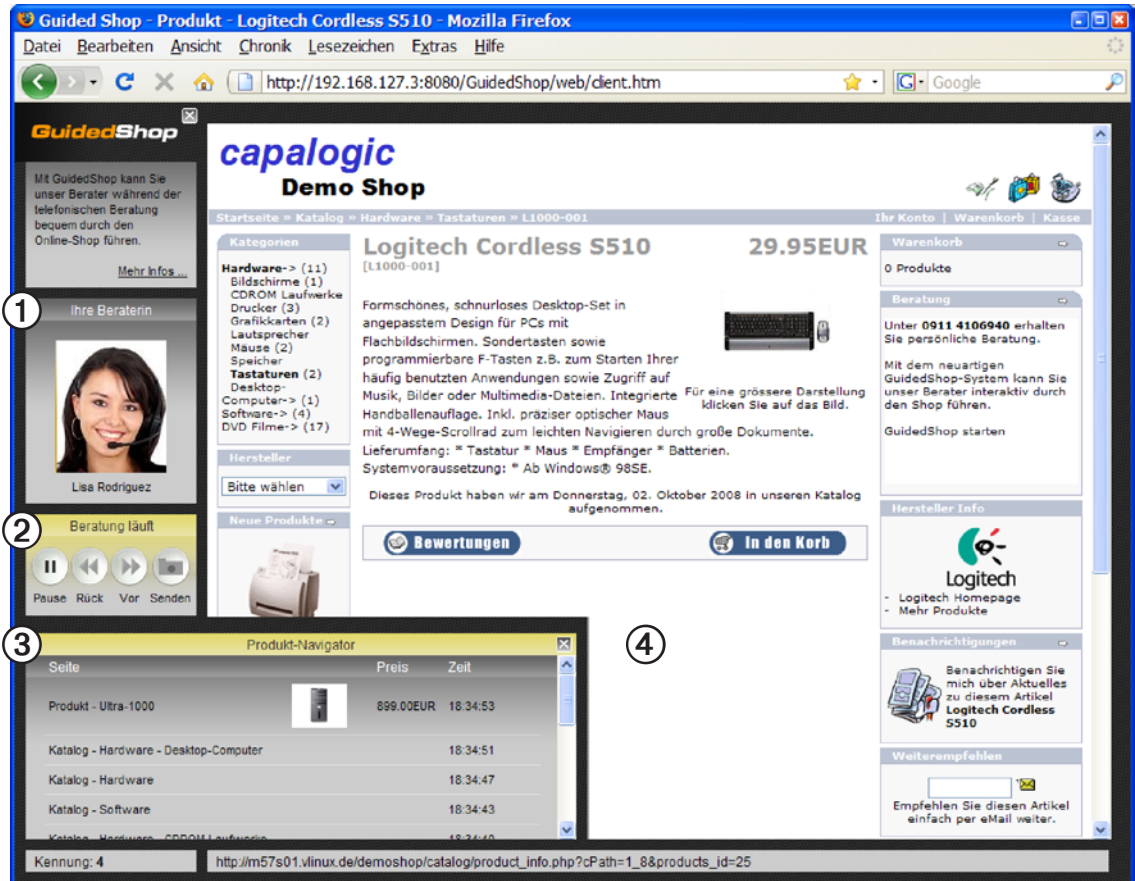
Guided Shop - Produkt - Logitech Cordless S510 - Mozilla Firefox

Datei Bearbeiten Ansicht Chronik Lesezeichen Extras Hilfe

http://192.168.127.3:8080/GuidedShop/web/client.htm

Google

GuidedShop

Mit GuidedShop kann Sie unser Berater während der telefonischen Beratung bequem durch den Online-Shop führen.

Mehr Infos ...

1

Ihre Beraterin

Lisa Rodriguez

2

Beratung läuft

Pause Rück Vor Senden

capalogic

Demo Shop

Startseite » Katalog » Hardware » Tastaturen » L1000-001

Ihr Konto | Warenkorb | Kasse

Kategorien

Hardware-> (11)
Bildschirme (1)
CDROM Laufwerke
Drucker (3)
Grafikkarten (2)
Lautsprecher
Mäuse (2)
Speicher
Tastaturen (2)
Desktop-Computer-> (1)
Software-> (4)
DVD Filme-> (17)

Hersteller

Bitte wählen

Neue Produkte

Logitech Cordless S510

29.95EUR

[L1000-001]

Formschönes, schnurloses Desktop-Set in angepasstem Design für PCs mit Flachbildschirmen. Sondertasten sowie programmierbare F-Tasten z.B. zum Starten Ihrer häufig benutzten Anwendungen sowie Zugriff auf Musik, Bilder oder Multimedia-Dateien. Integrierte Handballenauflage. Inkl. präziser optischer Maus mit 4-Wege-Scrollrad zum leichten Navigieren durch große Dokumente. Lieferumfang: * Tastatur * Maus * Empfänger * Batterien. Systemvoraussetzung: * Ab Windows® 98SE.

Für eine grössere Darstellung klicken Sie auf das Bild.

Dieses Produkt haben wir am Donnerstag, 02. Oktober 2008 in unseren Katalog aufgenommen.

Bewertungen

In den Korb

Warenkorb

0 Produkte

Beratung

Unter 0911 4106940 erhalten Sie persönliche Beratung.

Mit dem neuartigen GuidedShop-System kann Sie unser Berater interaktiv durch den Shop führen.

GuidedShop starten

Hersteller Info

Logitech

- Logitech Homepage
- Mehr Produkte

Benachrichtigungen

Benachrichtigen Sie mich über Aktuelles zu diesem Artikel Logitech Cordless S510

Weiterempfehlen

Empfehlen Sie diesen Artikel einfach per eMail weiter.

3

Produkt-Navigator

| Seite | Preis | Zeit |
|---|---|---|
| Produkt - Ultra-1000 | 899.00EUR | 18:34:53 |
| Katalog - Hardware - Desktop-Computer | | 18:34:51 |
| Katalog - Hardware | | 18:34:47 |
| Katalog - Software | | 18:34:43 |
| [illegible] | | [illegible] |

4

Kennung: 4

http://m57s01.vlinux.de/demoshop/catalog/product_info.php?cPath=1_8&products_id=25